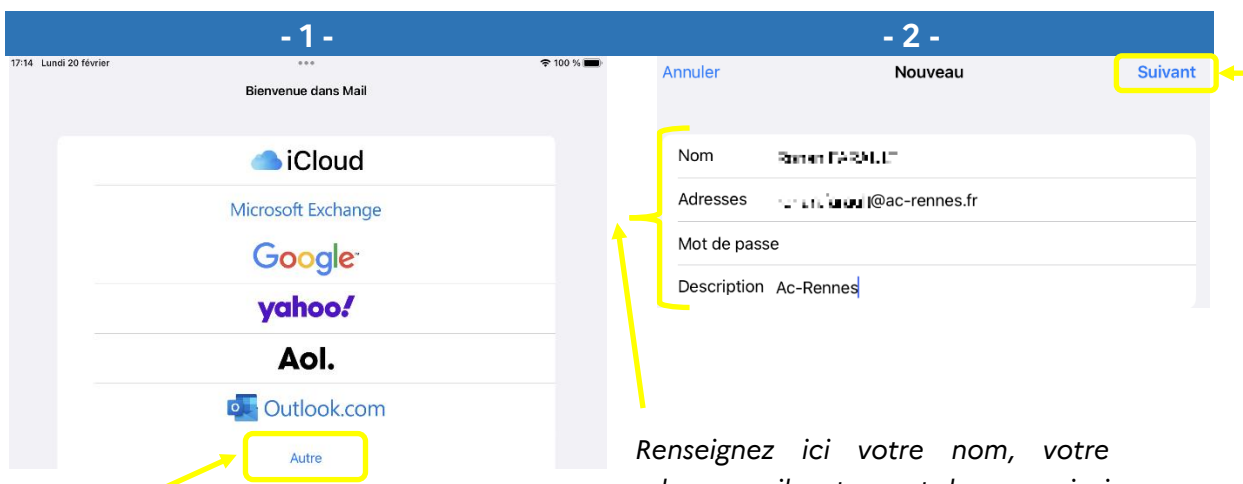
- 1 -

17:14 Lundi 20 février

100 %

Bienvenue dans Mail

iCloud

Microsoft Exchange

Google

yahoo!

Aol.

Outlook.com

Autre

- 2 -

Annuler

Nouveau

Suivant

Nom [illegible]

Adresses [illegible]@ac-rennes.fr

Mot de passe

Description Ac-Rennes

*Renseignez ici votre nom, votre* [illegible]